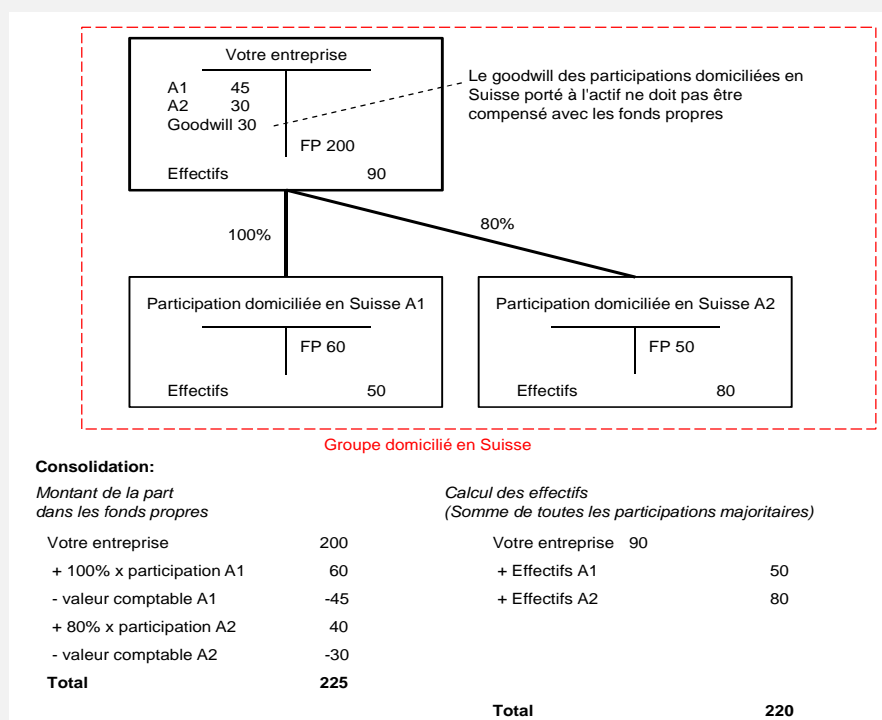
Votre entreprise

A1 45
A2 30
Goodwill 30

FP 200

Effectifs 90

Le goodwill des participations domiciliées en Suisse porté à l'actif ne doit pas être compensé avec les fonds propres

100%

80%

Participation domiciliée en Suisse A1

FP 60

Effectifs 50

Participation domiciliée en Suisse A2

FP 50

Effectifs 80

Groupe domicilié en Suisse

**Consolidation:**

*Montant de la part dans les fonds propres*

| | |
|---|---|
| Votre entreprise | 200 |
| + 100% x participation A1 | 60 |
| - valeur comptable A1 | -45 |
| + 80% x participation A2 | 40 |
| - valeur comptable A2 | -30 |
| **Total** | **225** |

*Calcul des effectifs (Somme de toutes les participations majoritaires)*

| | |
|---|---|
| Votre entreprise 90 | |
| + Effectifs A1 | 50 |
| + Effectifs A2 | 80 |
| **Total** | **220** |